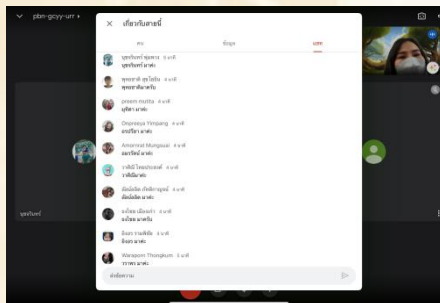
pbn-gcyy-urr

เกี่ยวกับสายนี้

คน ข้อมูล แชท

บุศรินทร์ พุ่มทอง 8 นาที
บุศรินทร์มาค่ะ

พุทธชาติ สุขโสภณ 8 นาที
พุทธชาติมาครับ

preem nutta 8 นาที
ปุณิตา มาค่ะ

Onpreeya Yimpang 8 นาที
อรปรียา มาค่ะ

Amornrat Mungsuai 8 นาที
อมรรัตน์ มาค่ะ

วาสินี โพธย์ทองศรี 8 นาที
วาสินีมาค่ะ

ต้องนิตย์ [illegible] 8 นาที
ต้องนิตย์ มาค่ะ

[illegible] 8 นาที
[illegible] มาค่ะ

อิงฟา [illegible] 8 นาที
อิงฟา มาค่ะ

Waraporn Thongkum 5 นาที
วราพร มาค่ะ

ส่งข้อความ

บุศรินทร์